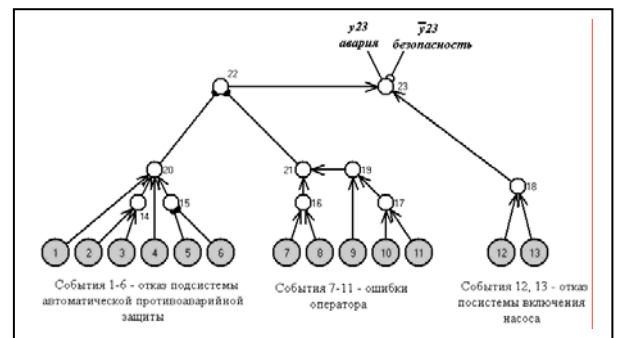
$y23$ авария

$\overline{y}23$ безопасность

22

23

20

21

19

18

14

15

16

17

1 2 3 4 5 6

7 8 9 10 11

12 13

События 1-6 - отказ подсистемы автоматической противоаварийной защиты

События 7-11 - ошибки оператора

События 12, 13 - отказ посистемы включения насоса